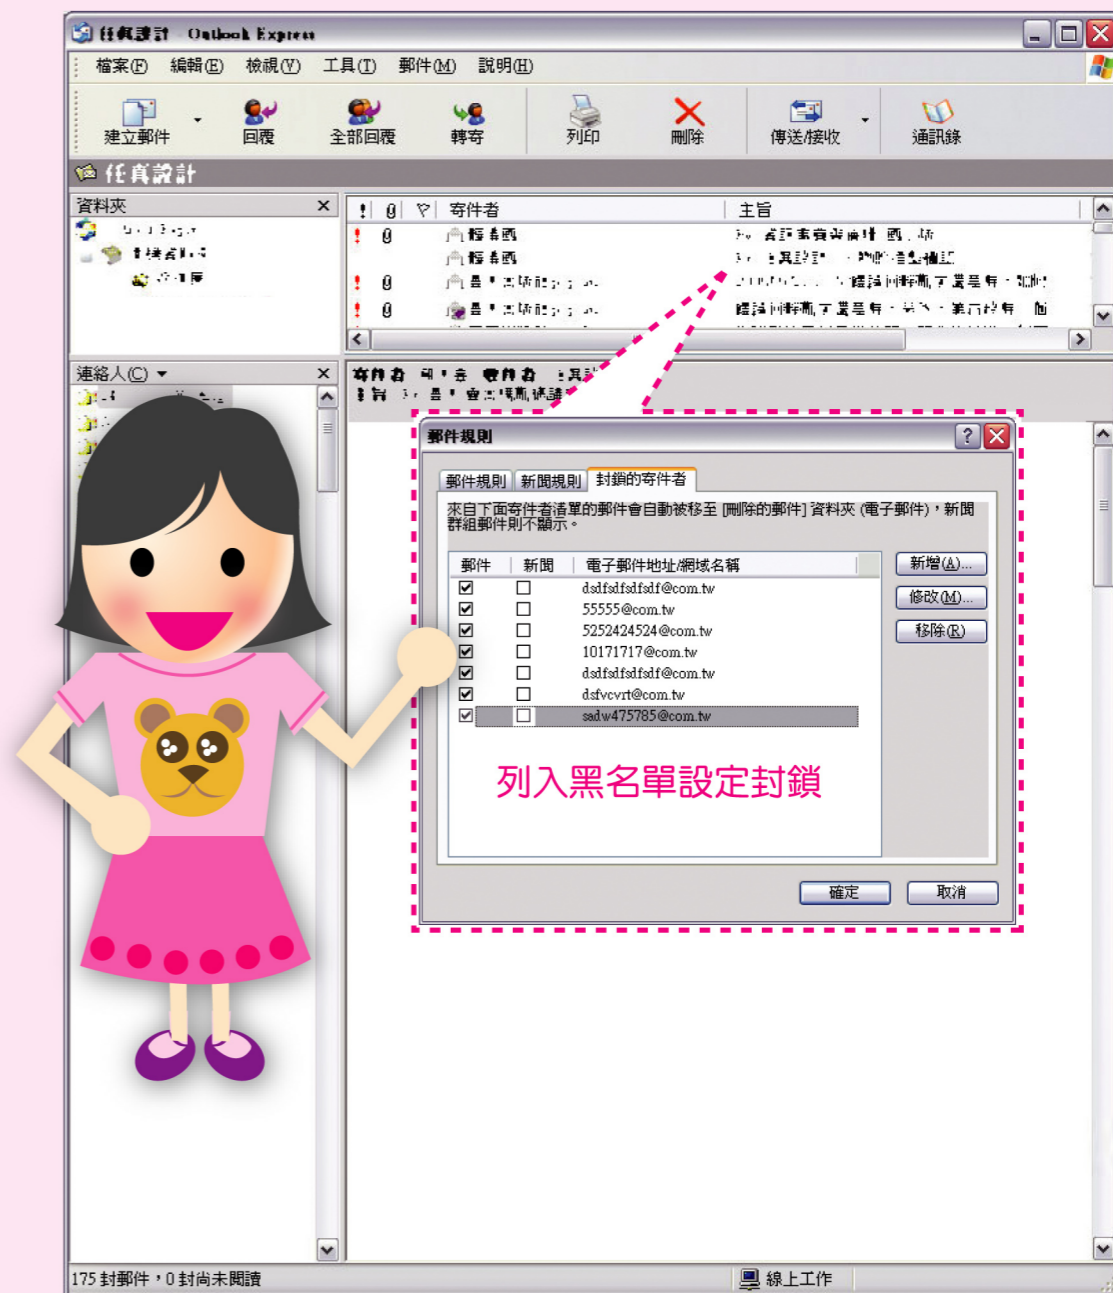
任真設計 - Outlook Express

檔案(F) 編輯(E) 檢視(V) 工具(T) 郵件(M) 說明(H)

建立郵件 回覆 全部回覆 轉寄 列印 刪除 傳送/接收 通訊錄

任真設計

資料夾

寄件者 主旨

連絡人(C)

郵件規則

郵件規則 新聞規則 封鎖的寄件者

來自下面寄件者清單的郵件會自動被移至 [刪除的郵件] 資料夾 (電子郵件)，新聞群組郵件則不顯示。

| 郵件 | 新聞 | 電子郵件地址/網域名稱 |
|---|---|---|
| ☑ | ☐ | dsdfsdfsdfsdf@com.tw |
| ☑ | ☐ | 55555@com.tw |
| ☑ | ☐ | 5252424524@com.tw |
| ☑ | ☐ | 10171717@com.tw |
| ☑ | ☐ | dsdfsdfsdfsdf@com.tw |
| ☑ | ☐ | dsfvcvrt@com.tw |
| ☑ | ☐ | sadw475785@com.tw |

新增(A)... 修改(M)... 移除(R)

列入黑名單設定封鎖

確定 取消

175 封郵件，0 封尚未閱讀 線上工作